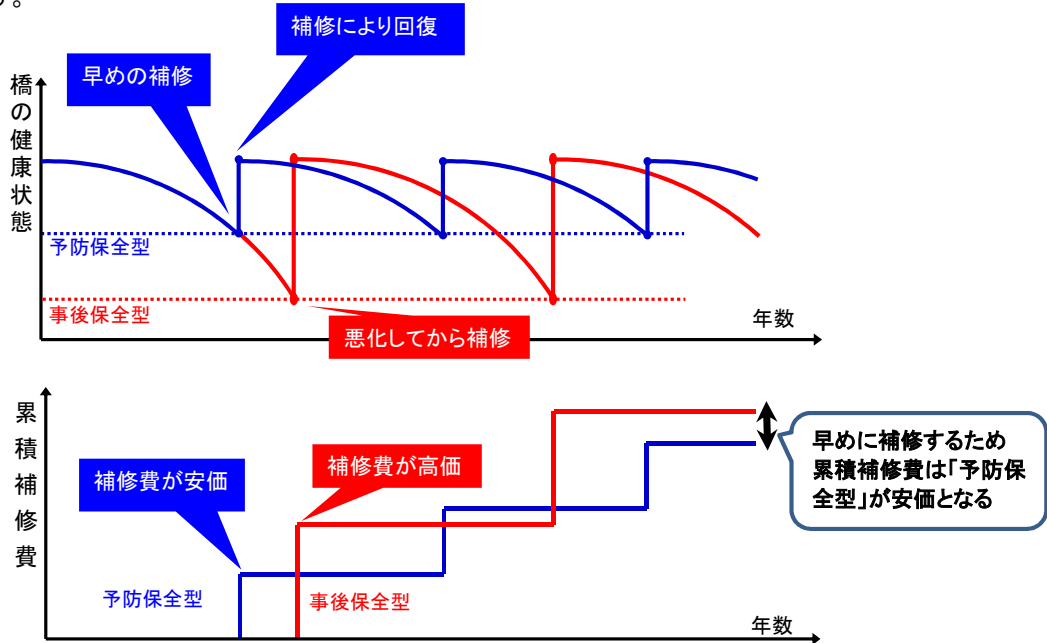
う。

補修により回復

早めの補修

橋の健康状態

予防保全型

事後保全型

悪化してから補修

年数

累積補修費

補修費が安価

補修費が高価

早めに補修するため累積補修費は「予防保全型」が安価となる

予防保全型

事後保全型

年数